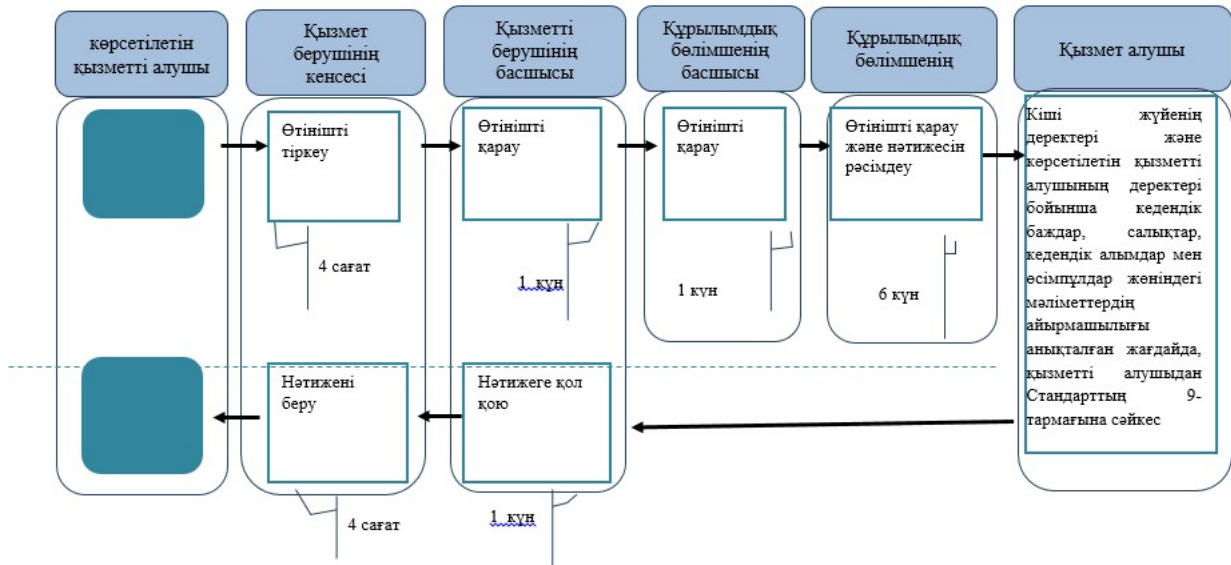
көрсетілетін қызметті алушы

Қызмет берушінің кенсесі

Қызметті берушінің басшысы

Құрылымдық бөлімшенің басшысы

Құрылымдық бөлімшенің

Қызмет алушы

Өтінішті тіркеу

4 сағат

Өтінішті қарау

1 күн

Өтінішті қарау

1 күн

Өтінішті қарау және нәтижесін рәсімдеу

6 күн

Кіші жүйенің деректері және көрсетілетін қызметті алушының деректері бойынша кедендік баждар, салықтар, кедендік алымдар мен өсімпұлдар жөніндегі мәліметтердің айырмашылығы анықталған жағдайда, қызметті алушыдан Стандарттың 9-тармағына сәйкес

Нәтижені беру

4 сағат

Нәтижеге қол қою

1 күн